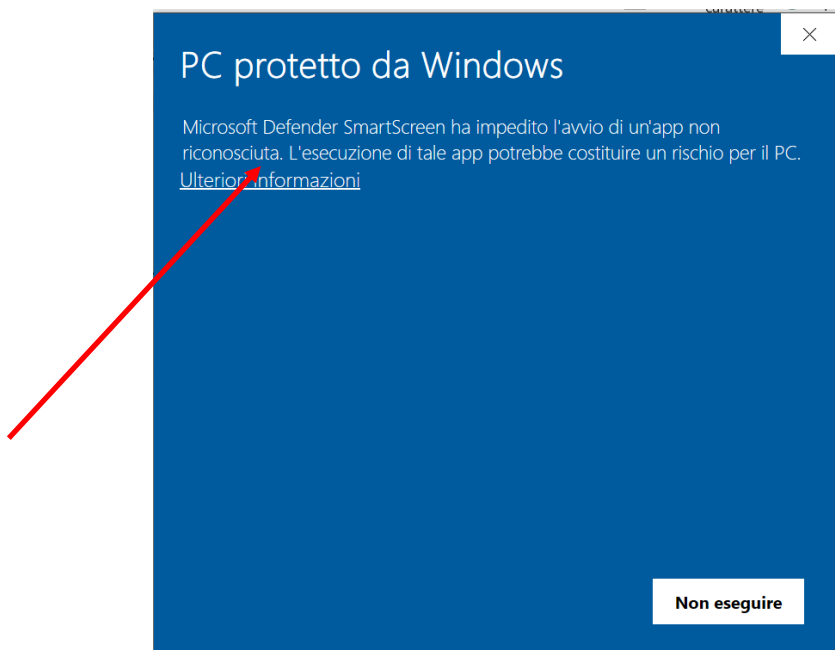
PC protetto da Windows

Microsoft Defender SmartScreen ha impedito l'avvio di un'app non riconosciuta. L'esecuzione di tale app potrebbe costituire un rischio per il PC.

Ulteriori informazioni

Non eseguire